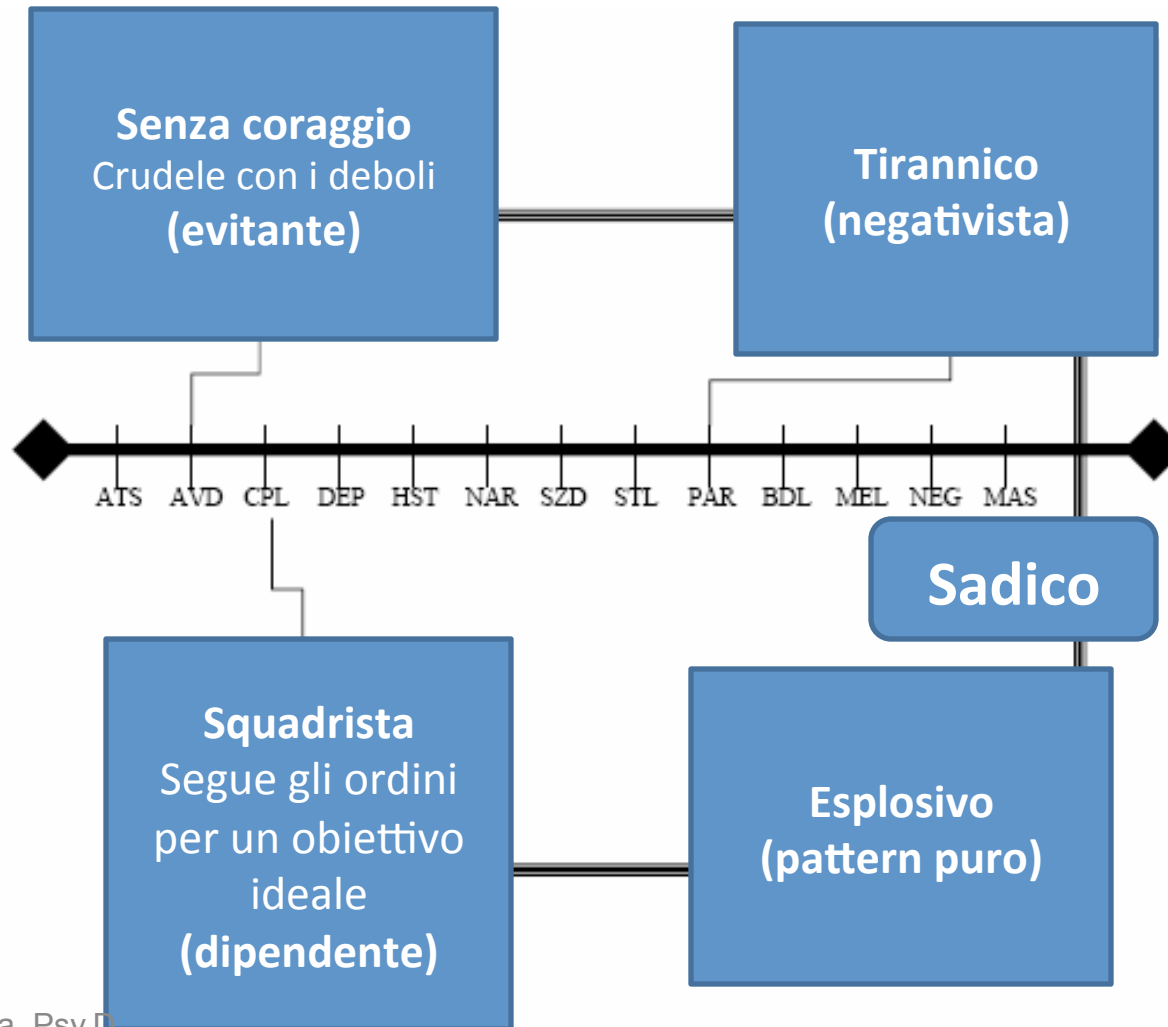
**Senza coraggio**
Crudele con i deboli
**(evitante)**

**Tirannico**
**(negativista)**

ATS AVD CPL DEP HST NAR SZD STL PAR BDL MEL NEG MAS

**Sadico**

**Squadrista**
Segue gli ordini per un obiettivo ideale
**(dipendente)**

**Esplosivo**
**(pattern puro)**

a, Psy.D